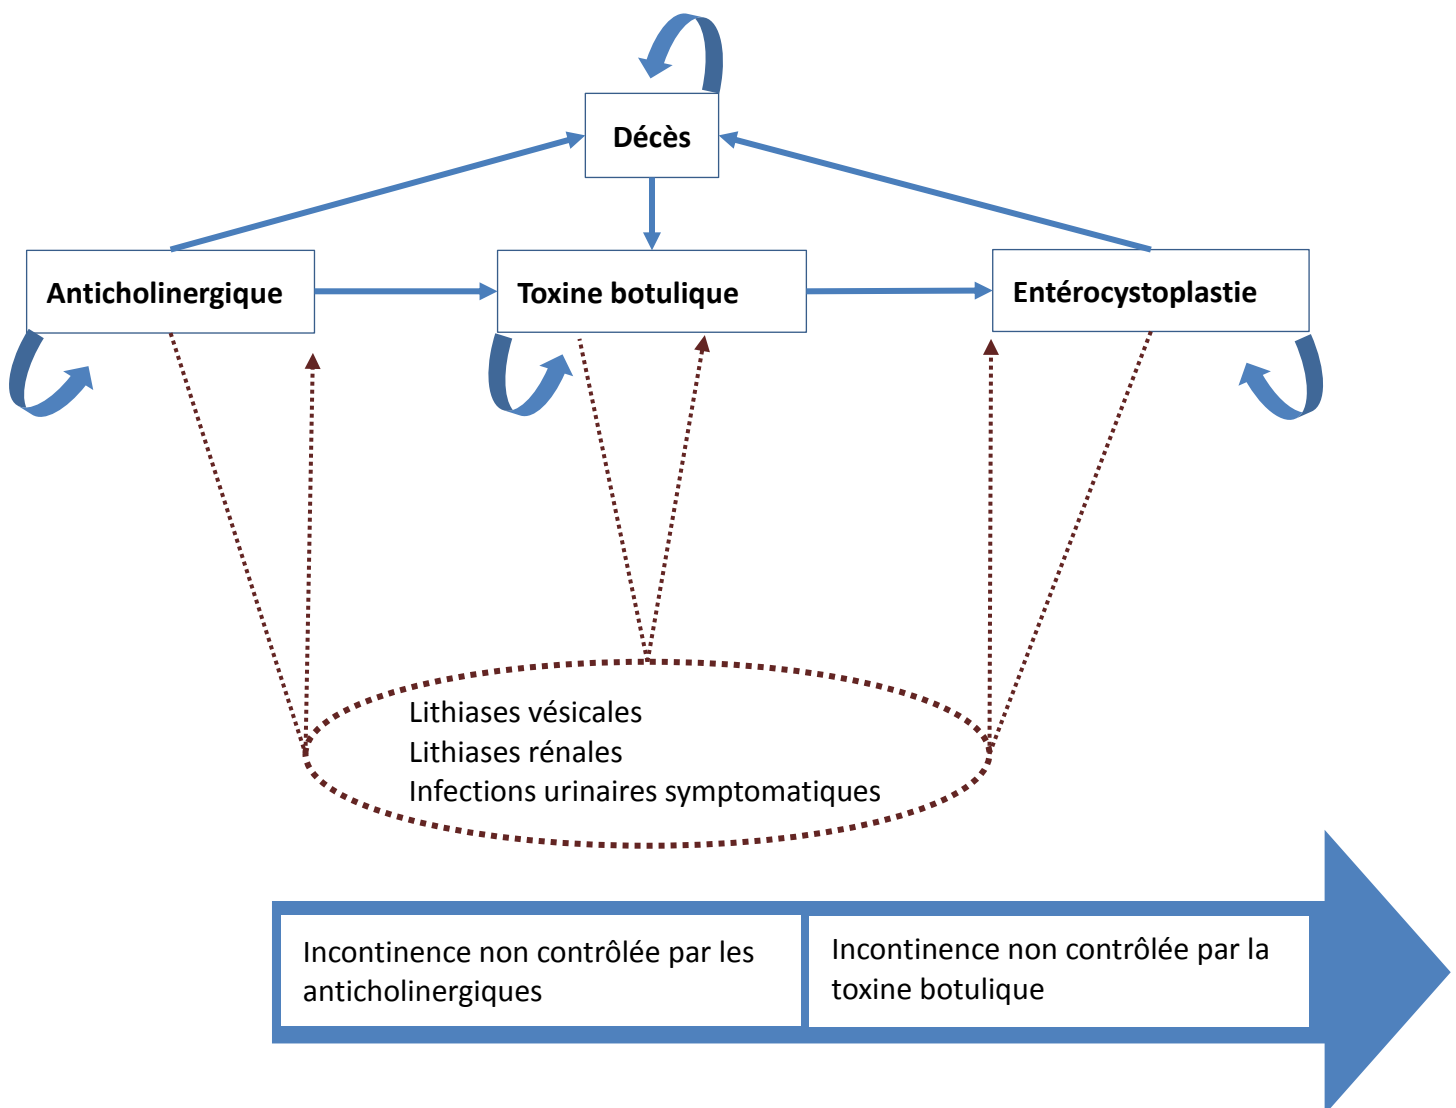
Décès

Anticholinergique

Toxine botulique

Entérocystoplastie

Lithiases vésicales
Lithiases rénales
Infections urinaires symptomatiques

Incontinence non contrôlée par les anticholinergiques

Incontinence non contrôlée par la toxine botulique